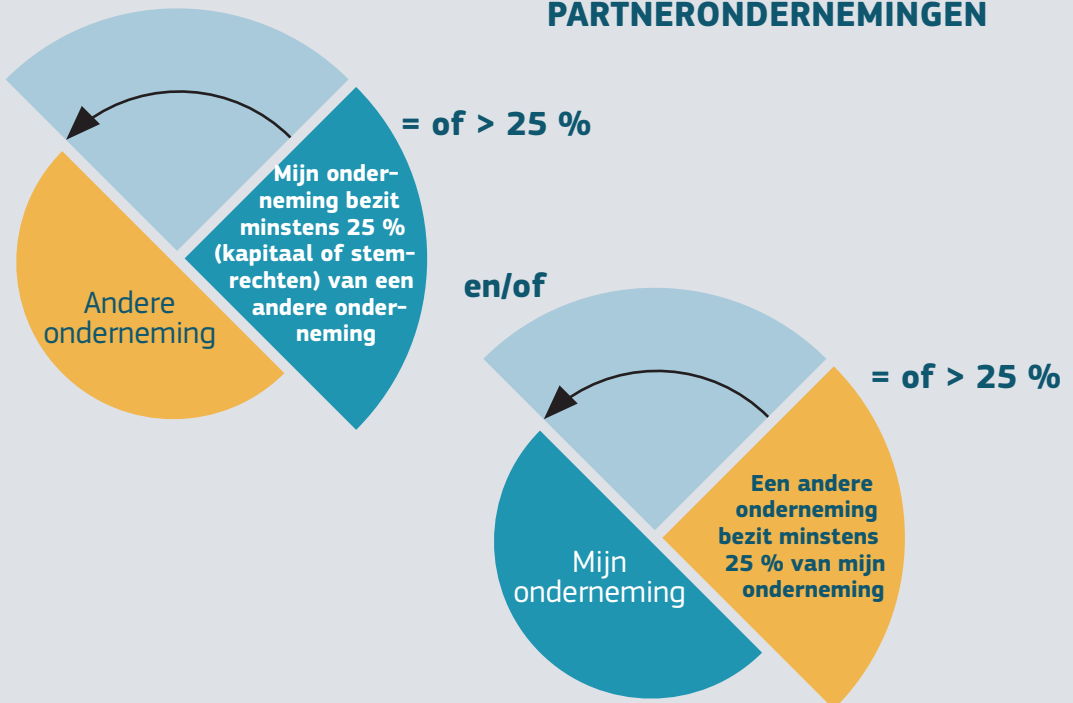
PARTNERONDERNEMINGEN

= of > 25 %

Mijn onderneming bezit minstens 25 % (kapitaal of stemrechten) van een andere onderneming

Andere onderneming

en/of

= of > 25 %

Een andere onderneming bezit minstens 25 % van mijn onderneming

Mijn onderneming